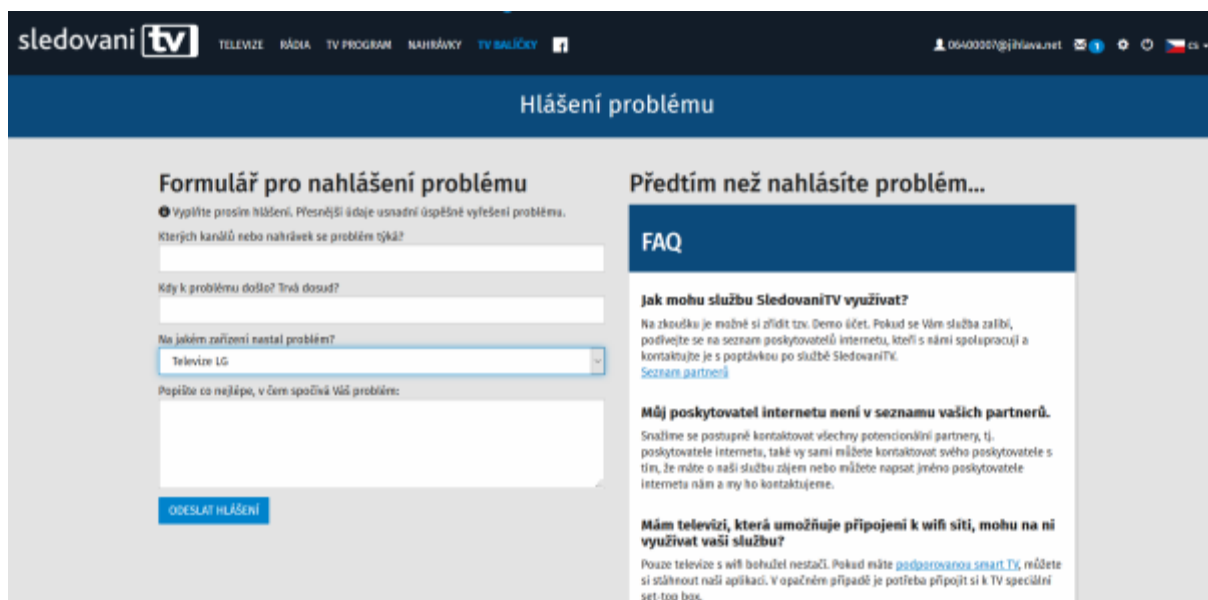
sledovani tv TELEVIZE RÁDIA TV PROGRAM NAHRÁVKY TV BALÍČKY

06400007@jihlava.net 1 cs

Hlášení problému

Formulář pro nahlášení problému

Vyplňte prosím hlášení. Přesnější údaje usnadní úspěšné vyřešení problému.

Kterých kanálů nebo nahrávek se problém týká?

Kdy k problému došlo? Trvá dosud?

Na jakém zařízení nastal problém?

Televize LG

Popište co nejlépe, v čem spočívá Váš problém:

ODESLAT HLÁŠENÍ

Předtím než nahlásíte problém...

FAQ

Jak mohu službu SledovaniTV využívat?

Na zkoušku je možné si zřídit tzv. Demo účet. Pokud se Vám služba zalíbí, podívejte se na seznam poskytovatelů internetu, kteří s námi spolupracují a kontaktujte je s poptávkou po službě SledovaniTV.
Seznam partnerů

Můj poskytovatel internetu není v seznamu vašich partnerů.

Snažíme se postupně kontaktovat všechny potencionální partnery, tj. poskytovatele internetu, také vy sami můžete kontaktovat svého poskytovatele s tím, že máte o naši službu zájem nebo můžete napsat jméno poskytovatele internetu nám a my ho kontaktujeme.

Mám televizi, která umožňuje připojení k wifi síti, mohu na ni využívat vaši službu?

Pouze televize s wifi bohužel nestačí. Pokud máte podporovanou smart TV, můžete si stáhnout naši aplikaci. V opačném případě je potřeba připojit si k TV speciální set-top box.